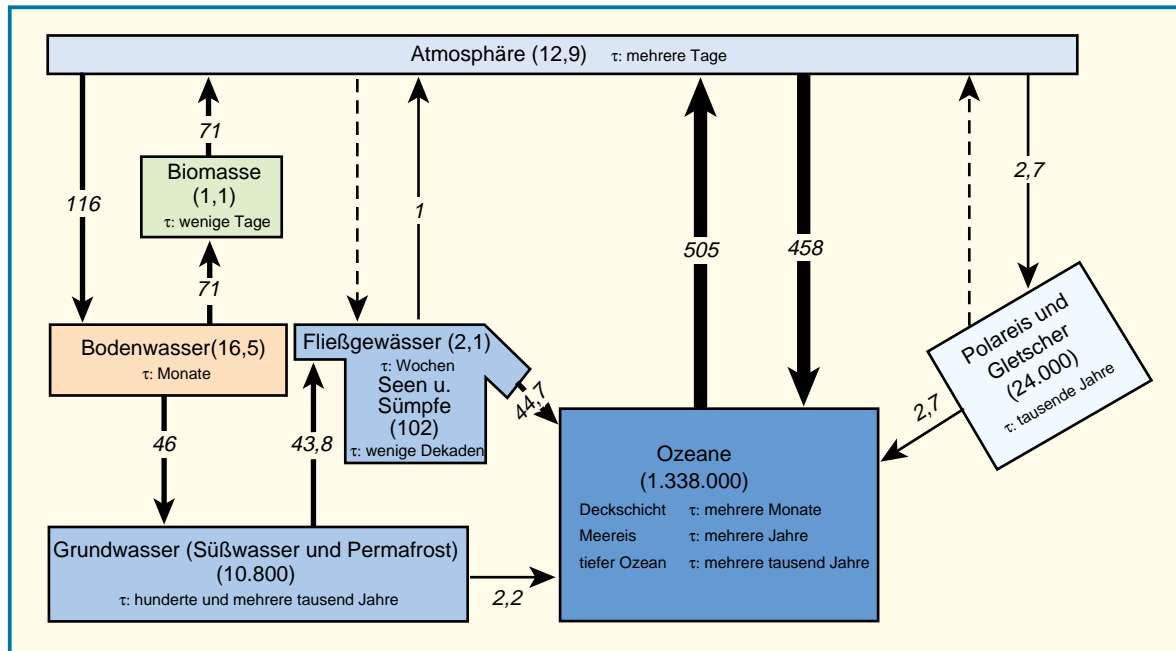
Atmosphäre (12,9) $\tau$: mehrere Tage

71

Biomasse (1,1) $\tau$: wenige Tage

116

71

1

505

458

2,7

Bodenwasser(16,5) $\tau$: Monate

Fließgewässer (2,1) $\tau$: Wochen Seen u. Sümpfe (102) $\tau$: wenige Dekaden

44,7

Polareis und Gletscher (24.000) $\tau$: tausende Jahre

2,7

46

43,8

Ozeane (1.338.000)

Deckschicht $\tau$: mehrere Monate
Meereis $\tau$: mehrere Jahre
tiefer Ozean $\tau$: mehrere tausend Jahre

Grundwasser (Süßwasser und Permafrost) (10.800) $\tau$: hunderte und mehrere tausend Jahre

2,2